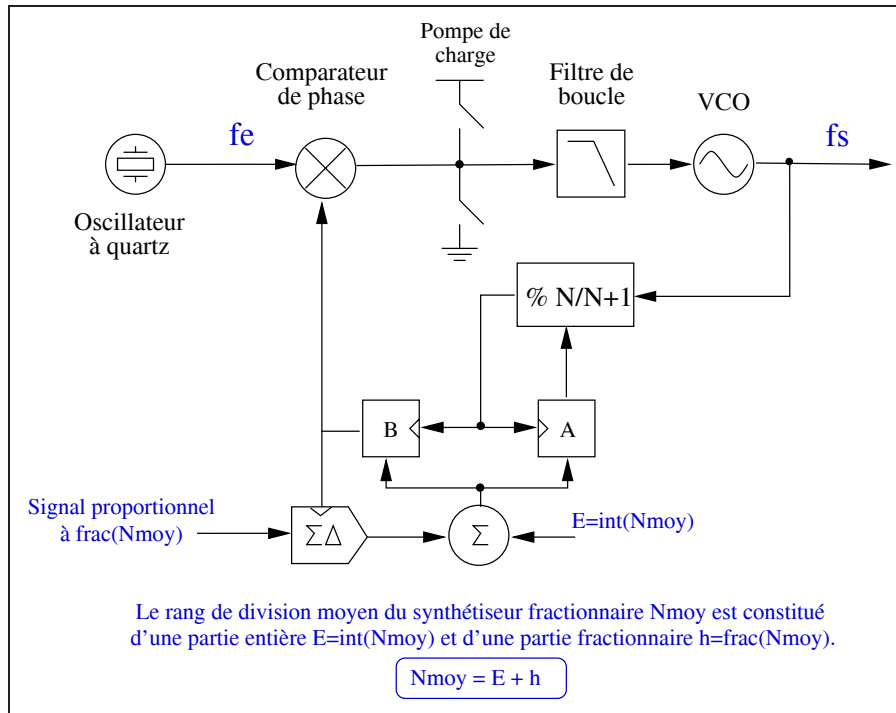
Pompe de charge

Comparateur de phase

Filtre de boucle

VCO

fe

fs

Oscillateur à quartz

% N/N+1

B

A

Signal proportionnel à frac(Nmoy)

$\Sigma\Delta$

$\Sigma$

E=int(Nmoy)

Le rang de division moyen du synthétiseur fractionnaire Nmoy est constitué d’une partie entière E=int(Nmoy) et d’une partie fractionnaire h=frac(Nmoy).

Nmoy = E + h